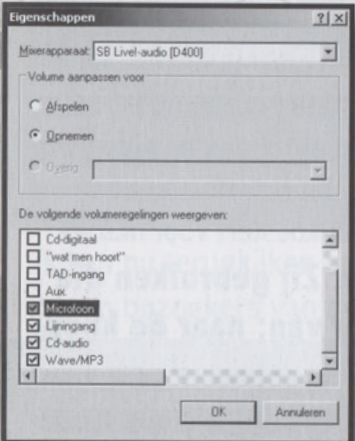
Eigenschappen ? X

Mixerapparaat: SB Live!-audio [D400]

Volume aanpassen voor

Afspelen

Opnemen

Overig

De volgende volumeregelingen weergeven:

Cd-digitaal
"wat men hoort"
TAD-ingang
Aux
Microfoon
Lijningang
Cd-audio
Wave/MP3

OK Annuleren